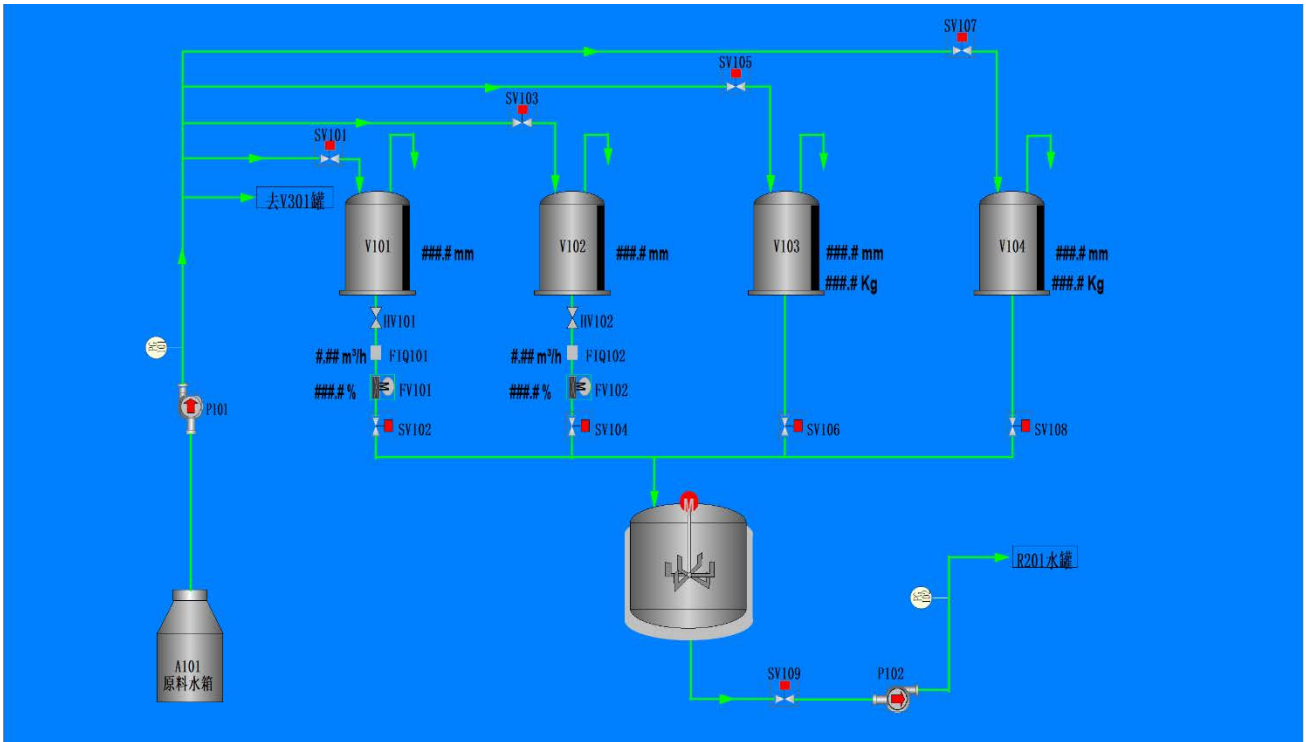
SV107
SV105
SV103
SV101
去V301罐
V101
###.# mm
V102
###.# mm
V103
###.# mm
###.# Kg
V104
###.# mm
###.# Kg
HV101
#.## m³/h FIQ101
###.# % FV101
SV102
HV102
#.## m³/h FIQ102
###.# % FV102
SV104
SV106
SV108
P101
M
R201水罐
A101
原料水箱
SV109
P102